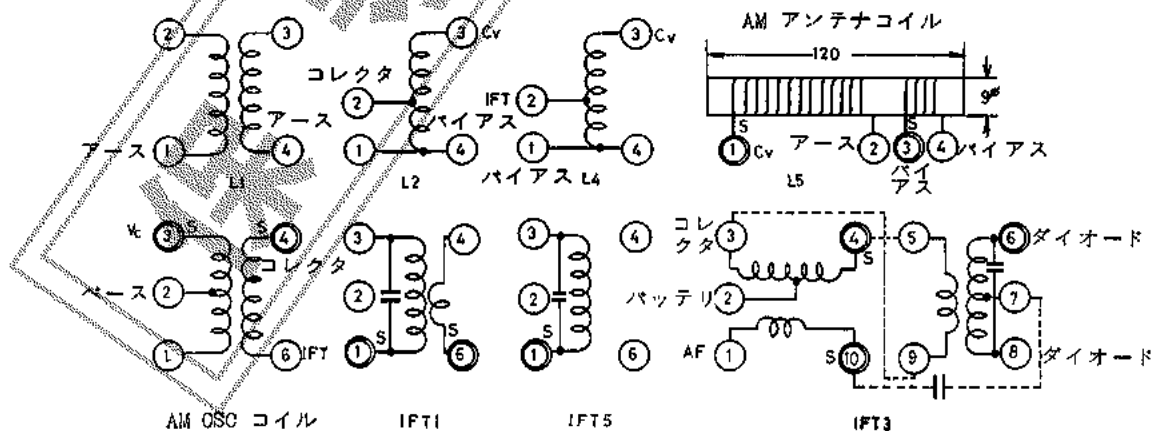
AM アンテナコイル

120

9φ

2
3
アース
1
4
L1

3 Cv
コレクタ
2
バイアス
1
6
L2

3 Cv
IFT 2
1
4
バイアス L4

S
1 Cv
アース 2
S
3
バイアス
4 バイアス
L5

Vc 3 S
S 4
コレクタ
ベース 2
1
6 IFT
AM OSC コイル

3
4
2
1 S
S 6
IFT1

3
4
2
1 S
6
IFT5

コレクタ 3
4 S
バッテリ 2
AF 1
S 10
5
6 ダイオード
7
9
8 ダイオード
IFT3